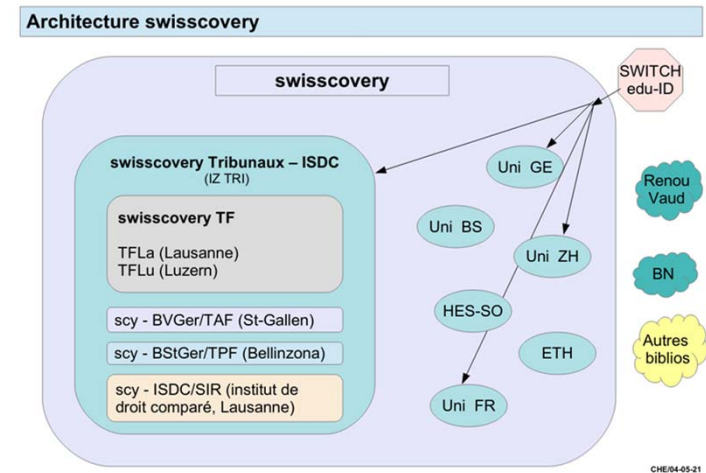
Architecture swisscovery

swisscovery

SWITCH edu-ID

swisscovery Tribunaux – ISDC
(IZ TRI)

swisscovery TF

TFLa (Lausanne)
TFLu (Luzern)

scy - BVGer/TAF (St-Gallen)

scy - BStGer/TPF (Bellinzona)

scy - ISDC/SIR (institut de droit comparé, Lausanne)

Uni GE

Uni BS

Uni ZH

HES-SO

ETH

Uni FR

Renouvaud

BN

Autres biblios

CHE/04-05-21